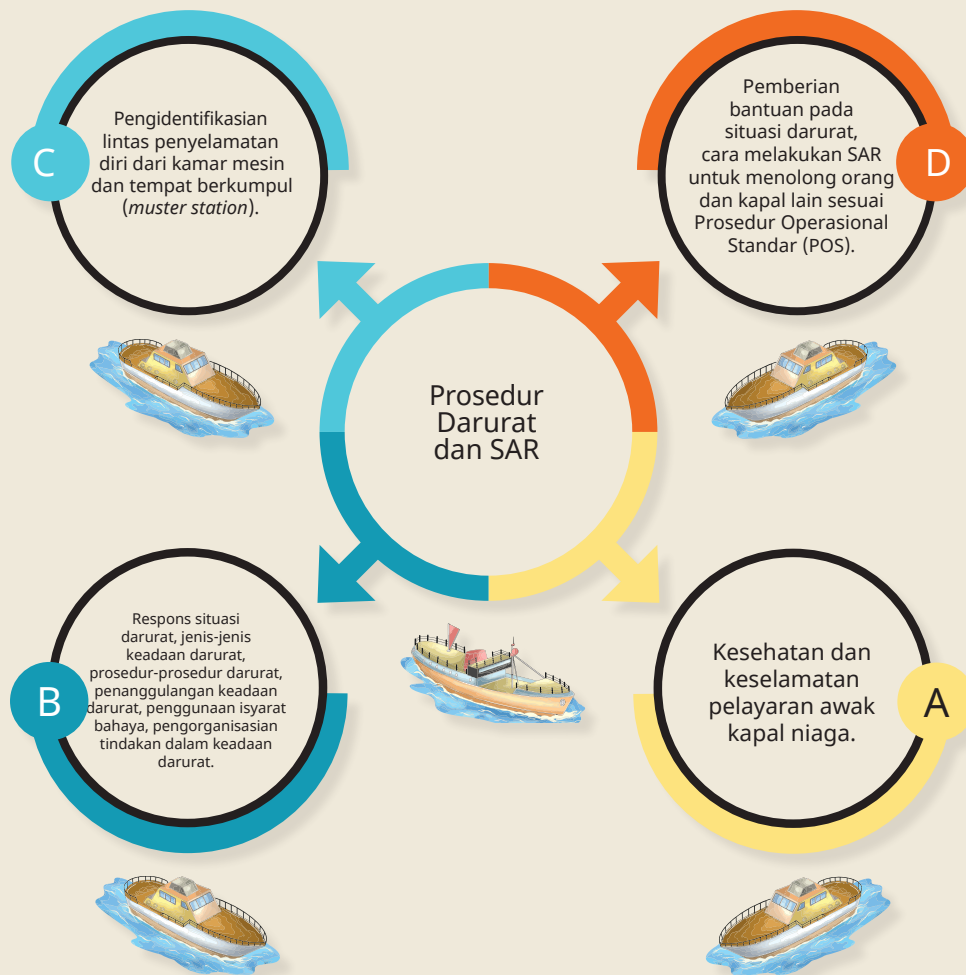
C

Pengidentifikasian lintas penyelamatan diri dari kamar mesin dan tempat berkumpul (*muster station*).

D

Pemberian bantuan pada situasi darurat, cara melakukan SAR untuk menolong orang dan kapal lain sesuai Prosedur Operasional Standar (POS).

Prosedur Darurat dan SAR

B

Respons situasi darurat, jenis-jenis keadaan darurat, prosedur-prosedur darurat, penanggulangan keadaan darurat, penggunaan isyarat bahaya, pengorganisasian tindakan dalam keadaan darurat.

A

Kesehatan dan keselamatan pelayaran awak kapal niaga.